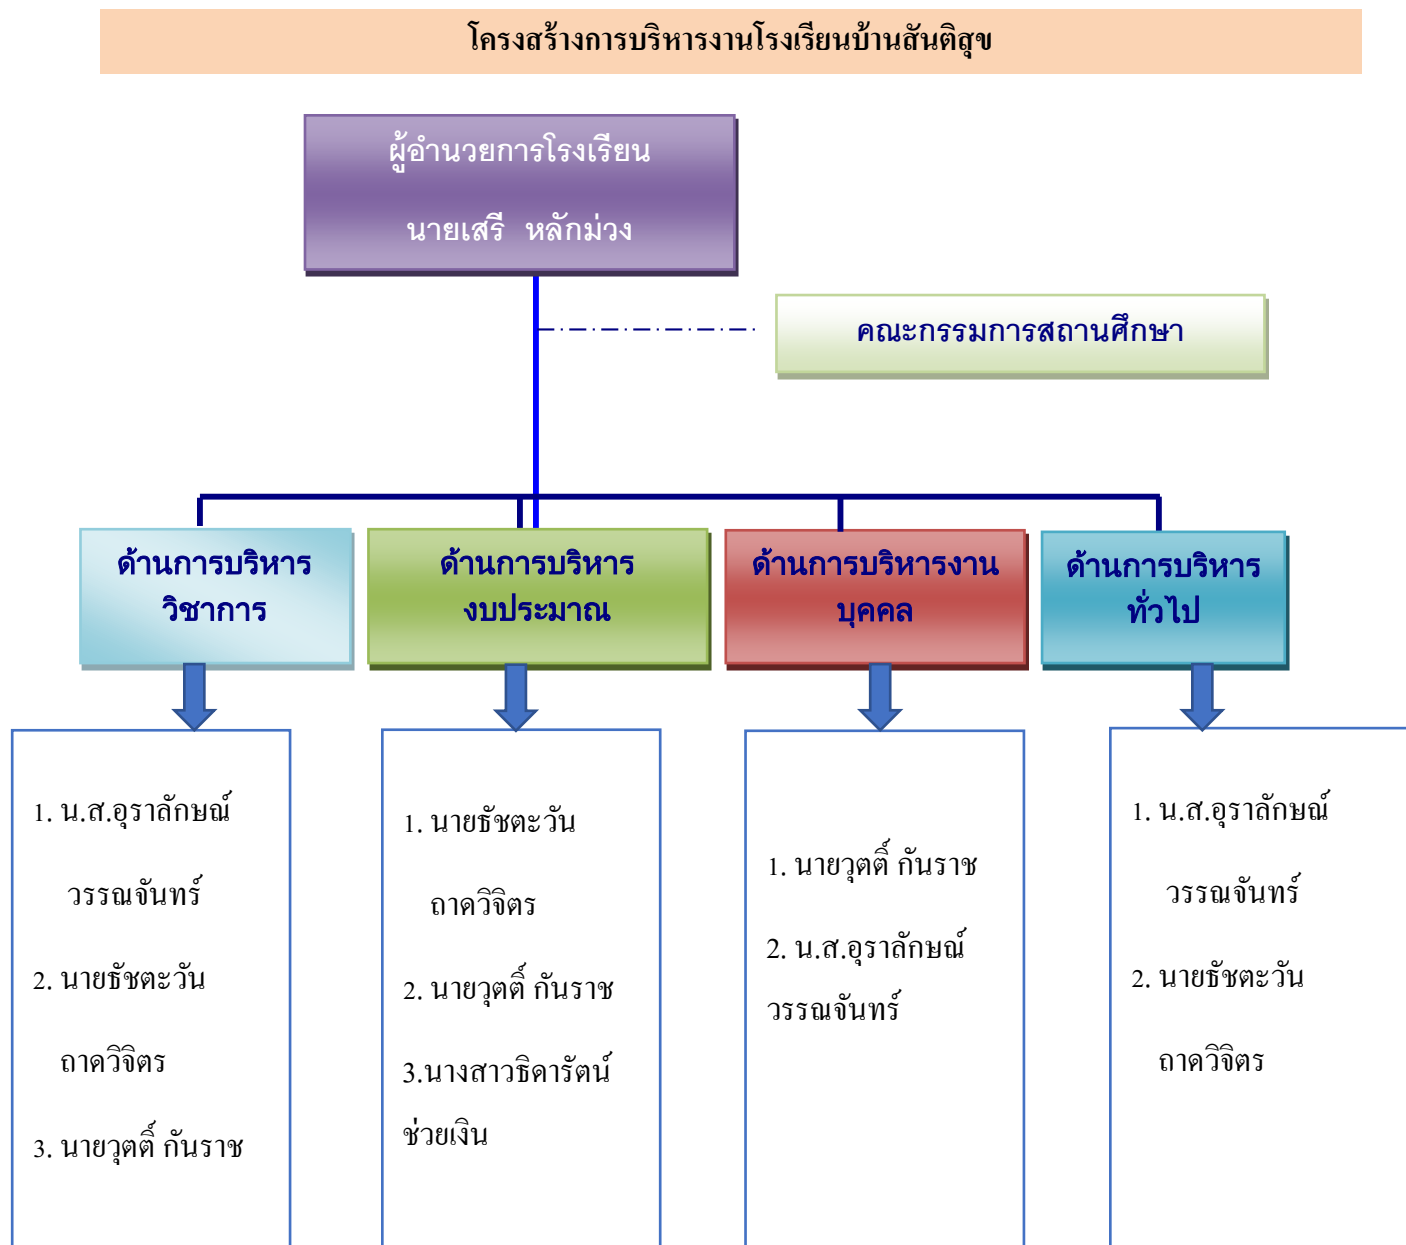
โครงสร้างการบริหารงานโรงเรียนบ้านสันติสุข

ผู้อำนวยการโรงเรียน

นายเสรี หลักม่วง

คณะกรรมการสถานศึกษา

ด้านการบริหารวิชาการ

ด้านการบริหารงบประมาณ

ด้านการบริหารงานบุคคล

ด้านการบริหารทั่วไป

1. น.ส.อุราลักษณ์ วรรณจันทร์

2. นายธัชตะวัน ถาควิจิตร

3. นายวุฒิ์ กันราช

1. นายธัชตะวัน ถาควิจิตร

2. นายวุฒิ์ กันราช

3.นางสาวธิดารัตน์ ช่วยเงิน

1. นายวุฒิ์ กันราช

2. น.ส.อุราลักษณ์ วรรณจันทร์

1. น.ส.อุราลักษณ์ วรรณจันทร์

2. นายธัชตะวัน ถาควิจิตร